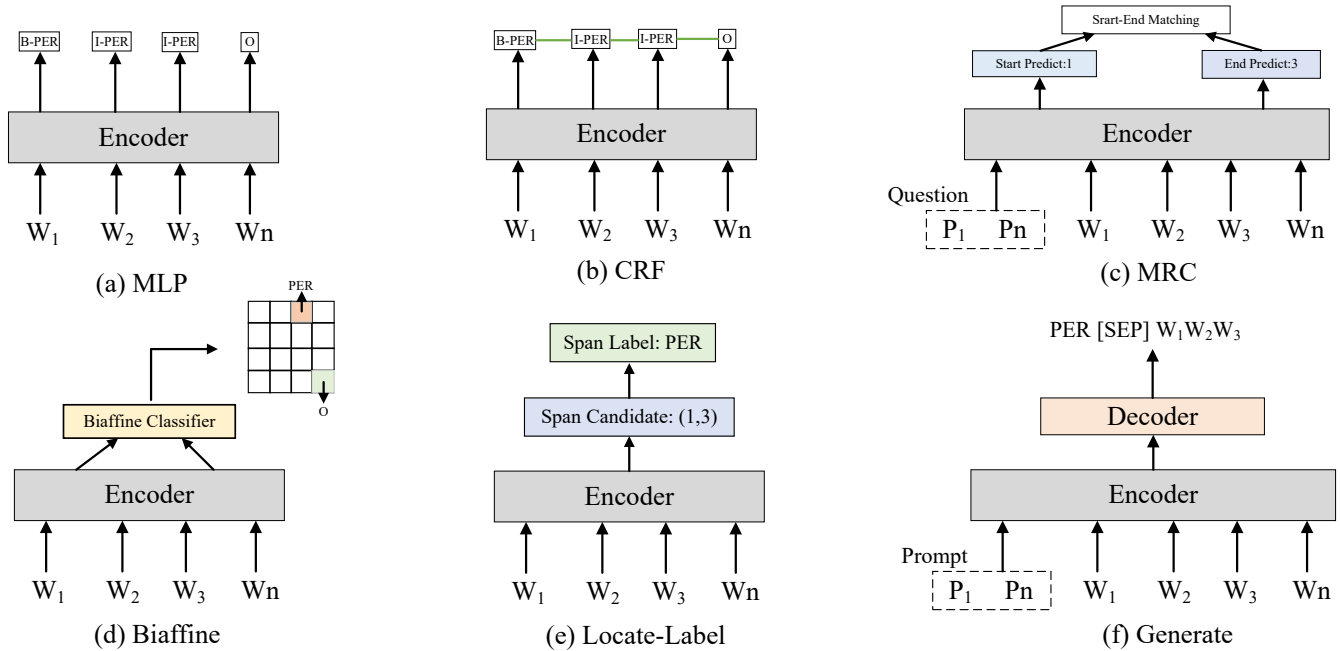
B-PER I-PER I-PER O

Encoder

$W_1$ $W_2$ $W_3$ Wn

(a) MLP

B-PER I-PER I-PER O

Encoder

$W_1$ $W_2$ $W_3$ Wn

(b) CRF

Srart-End Matching

Start Predict:1

End Predict:3

Encoder

Question

$P_1$ Pn $W_1$ $W_2$ $W_3$ Wn

(c) MRC

PER

O

Biaffine Classifier

Encoder

$W_1$ $W_2$ $W_3$ Wn

(d) Biaffine

Span Label: PER

Span Candidate: (1,3)

Encoder

$W_1$ $W_2$ $W_3$ Wn

(e) Locate-Label

PER [SEP] $W_1W_2W_3$

Decoder

Encoder

Prompt

$P_1$ Pn $W_1$ $W_2$ $W_3$ Wn

(f) Generate